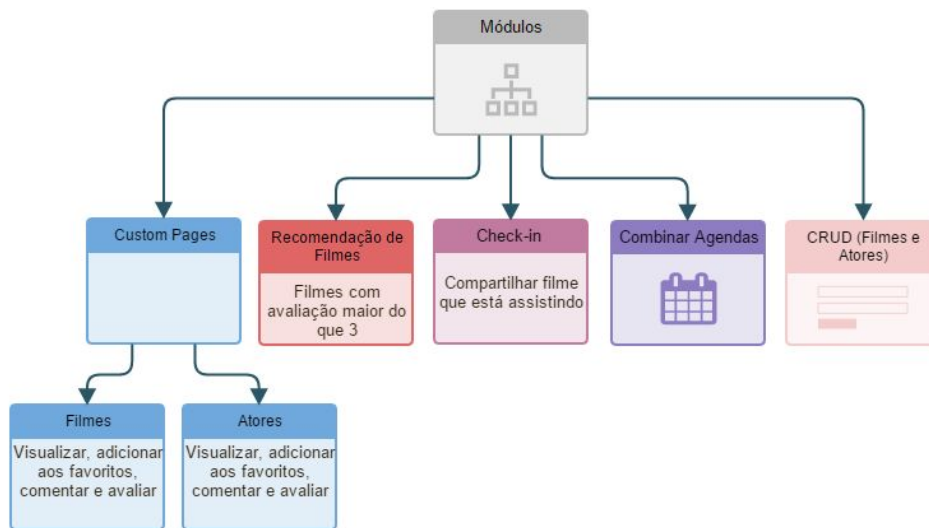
Módulos

Custom Pages

Recomendação de Filmes

Filmes com avaliação maior do que 3

Check-in

Compartilhar filme que está assistindo

Combinar Agendas

CRUD (Filmes e Atores)

Filmes

Visualizar, adicionar aos favoritos, comentar e avaliar

Atores

Visualizar, adicionar aos favoritos, comentar e avaliar